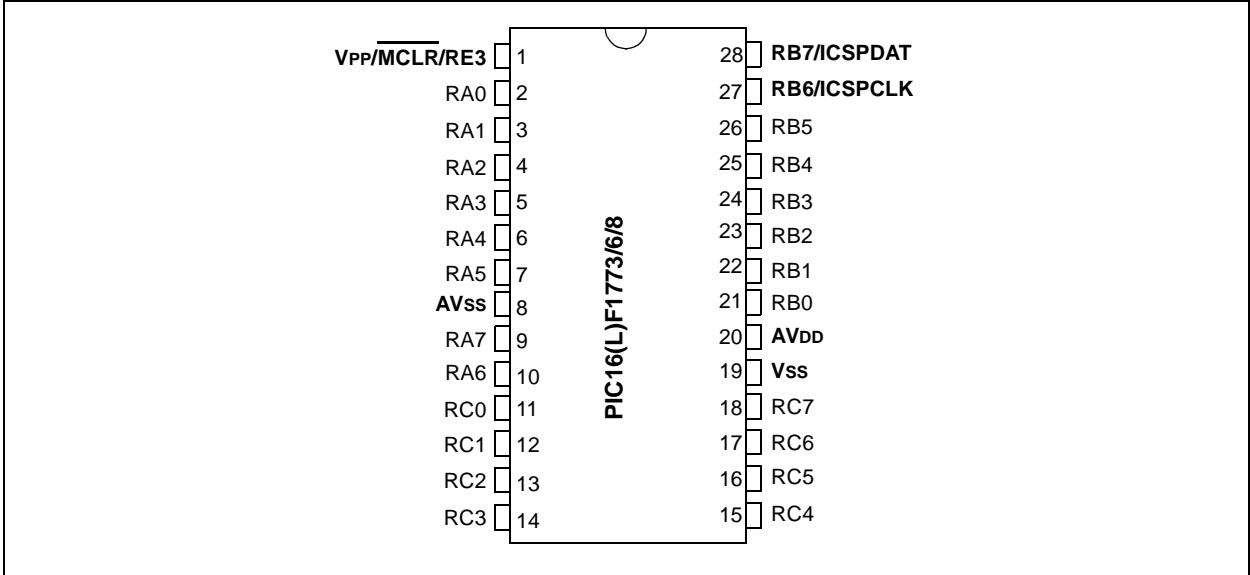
VPP/$\overline{\text{MCLR}}$/RE3 1
RA0 2
RA1 3
RA2 4
RA3 5
RA4 6
RA5 7
AVSS 8
RA7 9
RA6 10
RC0 11
RC1 12
RC2 13
RC3 14

PIC16(L)F1773/6/8

28 RB7/ICSPDAT
27 RB6/ICSPCLK
26 RB5
25 RB4
24 RB3
23 RB2
22 RB1
21 RB0
20 AVDD
19 VSS
18 RC7
17 RC6
16 RC5
15 RC4